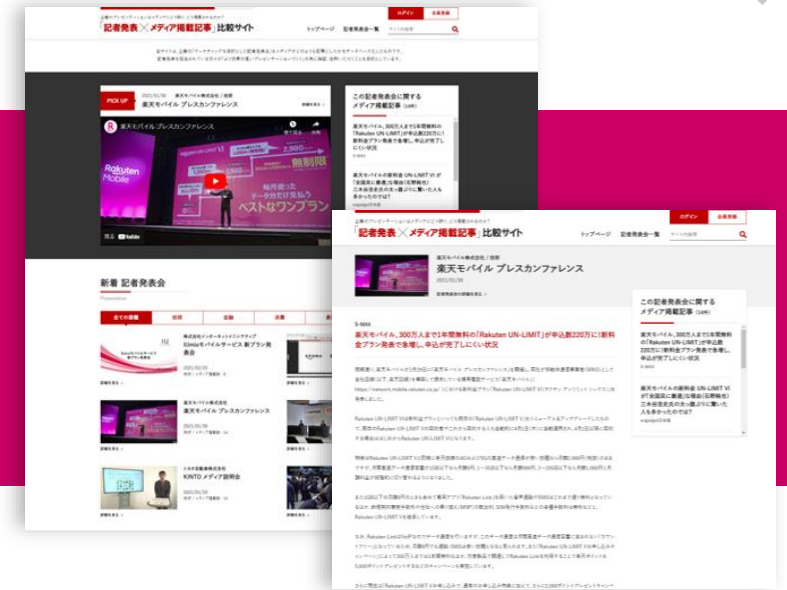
「記者発表 × メディア掲載記事」比較サイト

ログイン
企業登録

トップページ
記者発表会一覧

PICK UP
2021/01/30
楽天モバイル株式会社 / 技術
楽天モバイル プレスカンファレンス

楽天モバイル プレスカンファレンス
Rakuten Mobile

この記者発表会に関するメディア掲載記事

楽天モバイル、300万人まで1年間無料の「Rakuten UN-LIMIT」が申込数220万に！新料金プラン発表を受けて、申込が完了しにくい状況

楽天モバイルの新料金 UN-LIMIT VI が「全国民に最適」な理由（石野純也）三木谷浩史氏の太っ腹ぶりに驚いた人も多かったのでは？

新着 記者発表会
Presentation

全ての業種

株式会社インターネットイニシアティブ
IIJmioモバイルサービス 新プラン発表会
2021/01/28

楽天モバイル株式会社
楽天モバイル プレスカンファレンス
2021/01/29

トヨタ自動車株式会社
KINTO メディア説明会
2021/01/28

「記者発表 × メディア掲載記事」比較サイト

ログイン
企業登録

トップページ
記者発表会一覧

楽天モバイル株式会社 / 技術
楽天モバイル プレスカンファレンス
2021/01/30

S-MAX
楽天モバイル、300万人まで1年間無料の「Rakuten UN-LIMIT」が申込数220万に！新料金プラン発表を受けて、申込が完了しにくい状況

この記者発表会に関するメディア掲載記事

楽天モバイル、300万人まで1年間無料の「Rakuten UN-LIMIT」が申込数220万に！新料金プラン発表を受けて、申込が完了しにくい状況
S-MAX

楽天モバイルの新料金 UN-LIMIT VI が「全国民に最適」な理由（石野純也）三木谷浩史氏の太っ腹ぶりに驚いた人も多かったのでは？

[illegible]